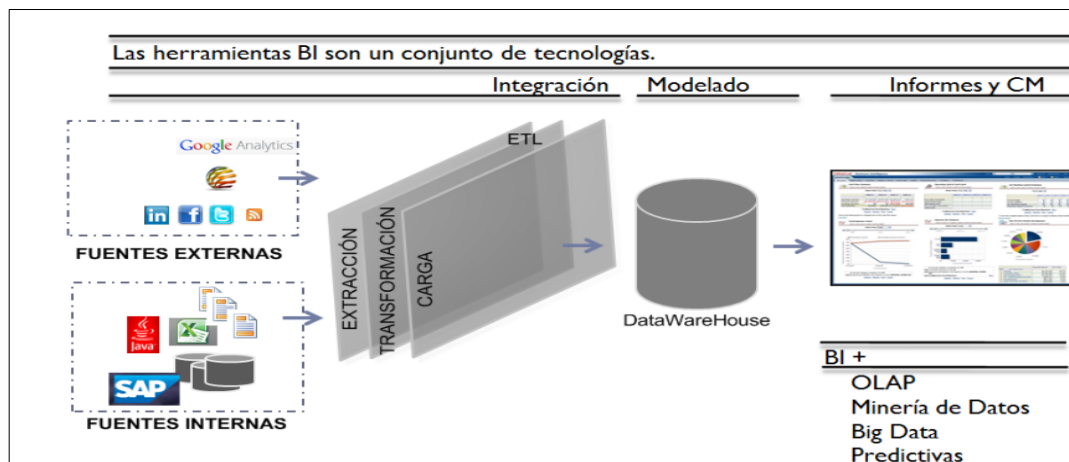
Las herramientas BI son un conjunto de tecnologías.

Integración

Modelado

Informes y CM

Google Analytics

in f

FUENTES EXTERNAS

Java

SAP

FUENTES INTERNAS

ETL

EXTRACCIÓN

TRANSFORMACIÓN

CARGA

DataWareHouse

BI +

OLAP

Minería de Datos

Big Data

Predictivas